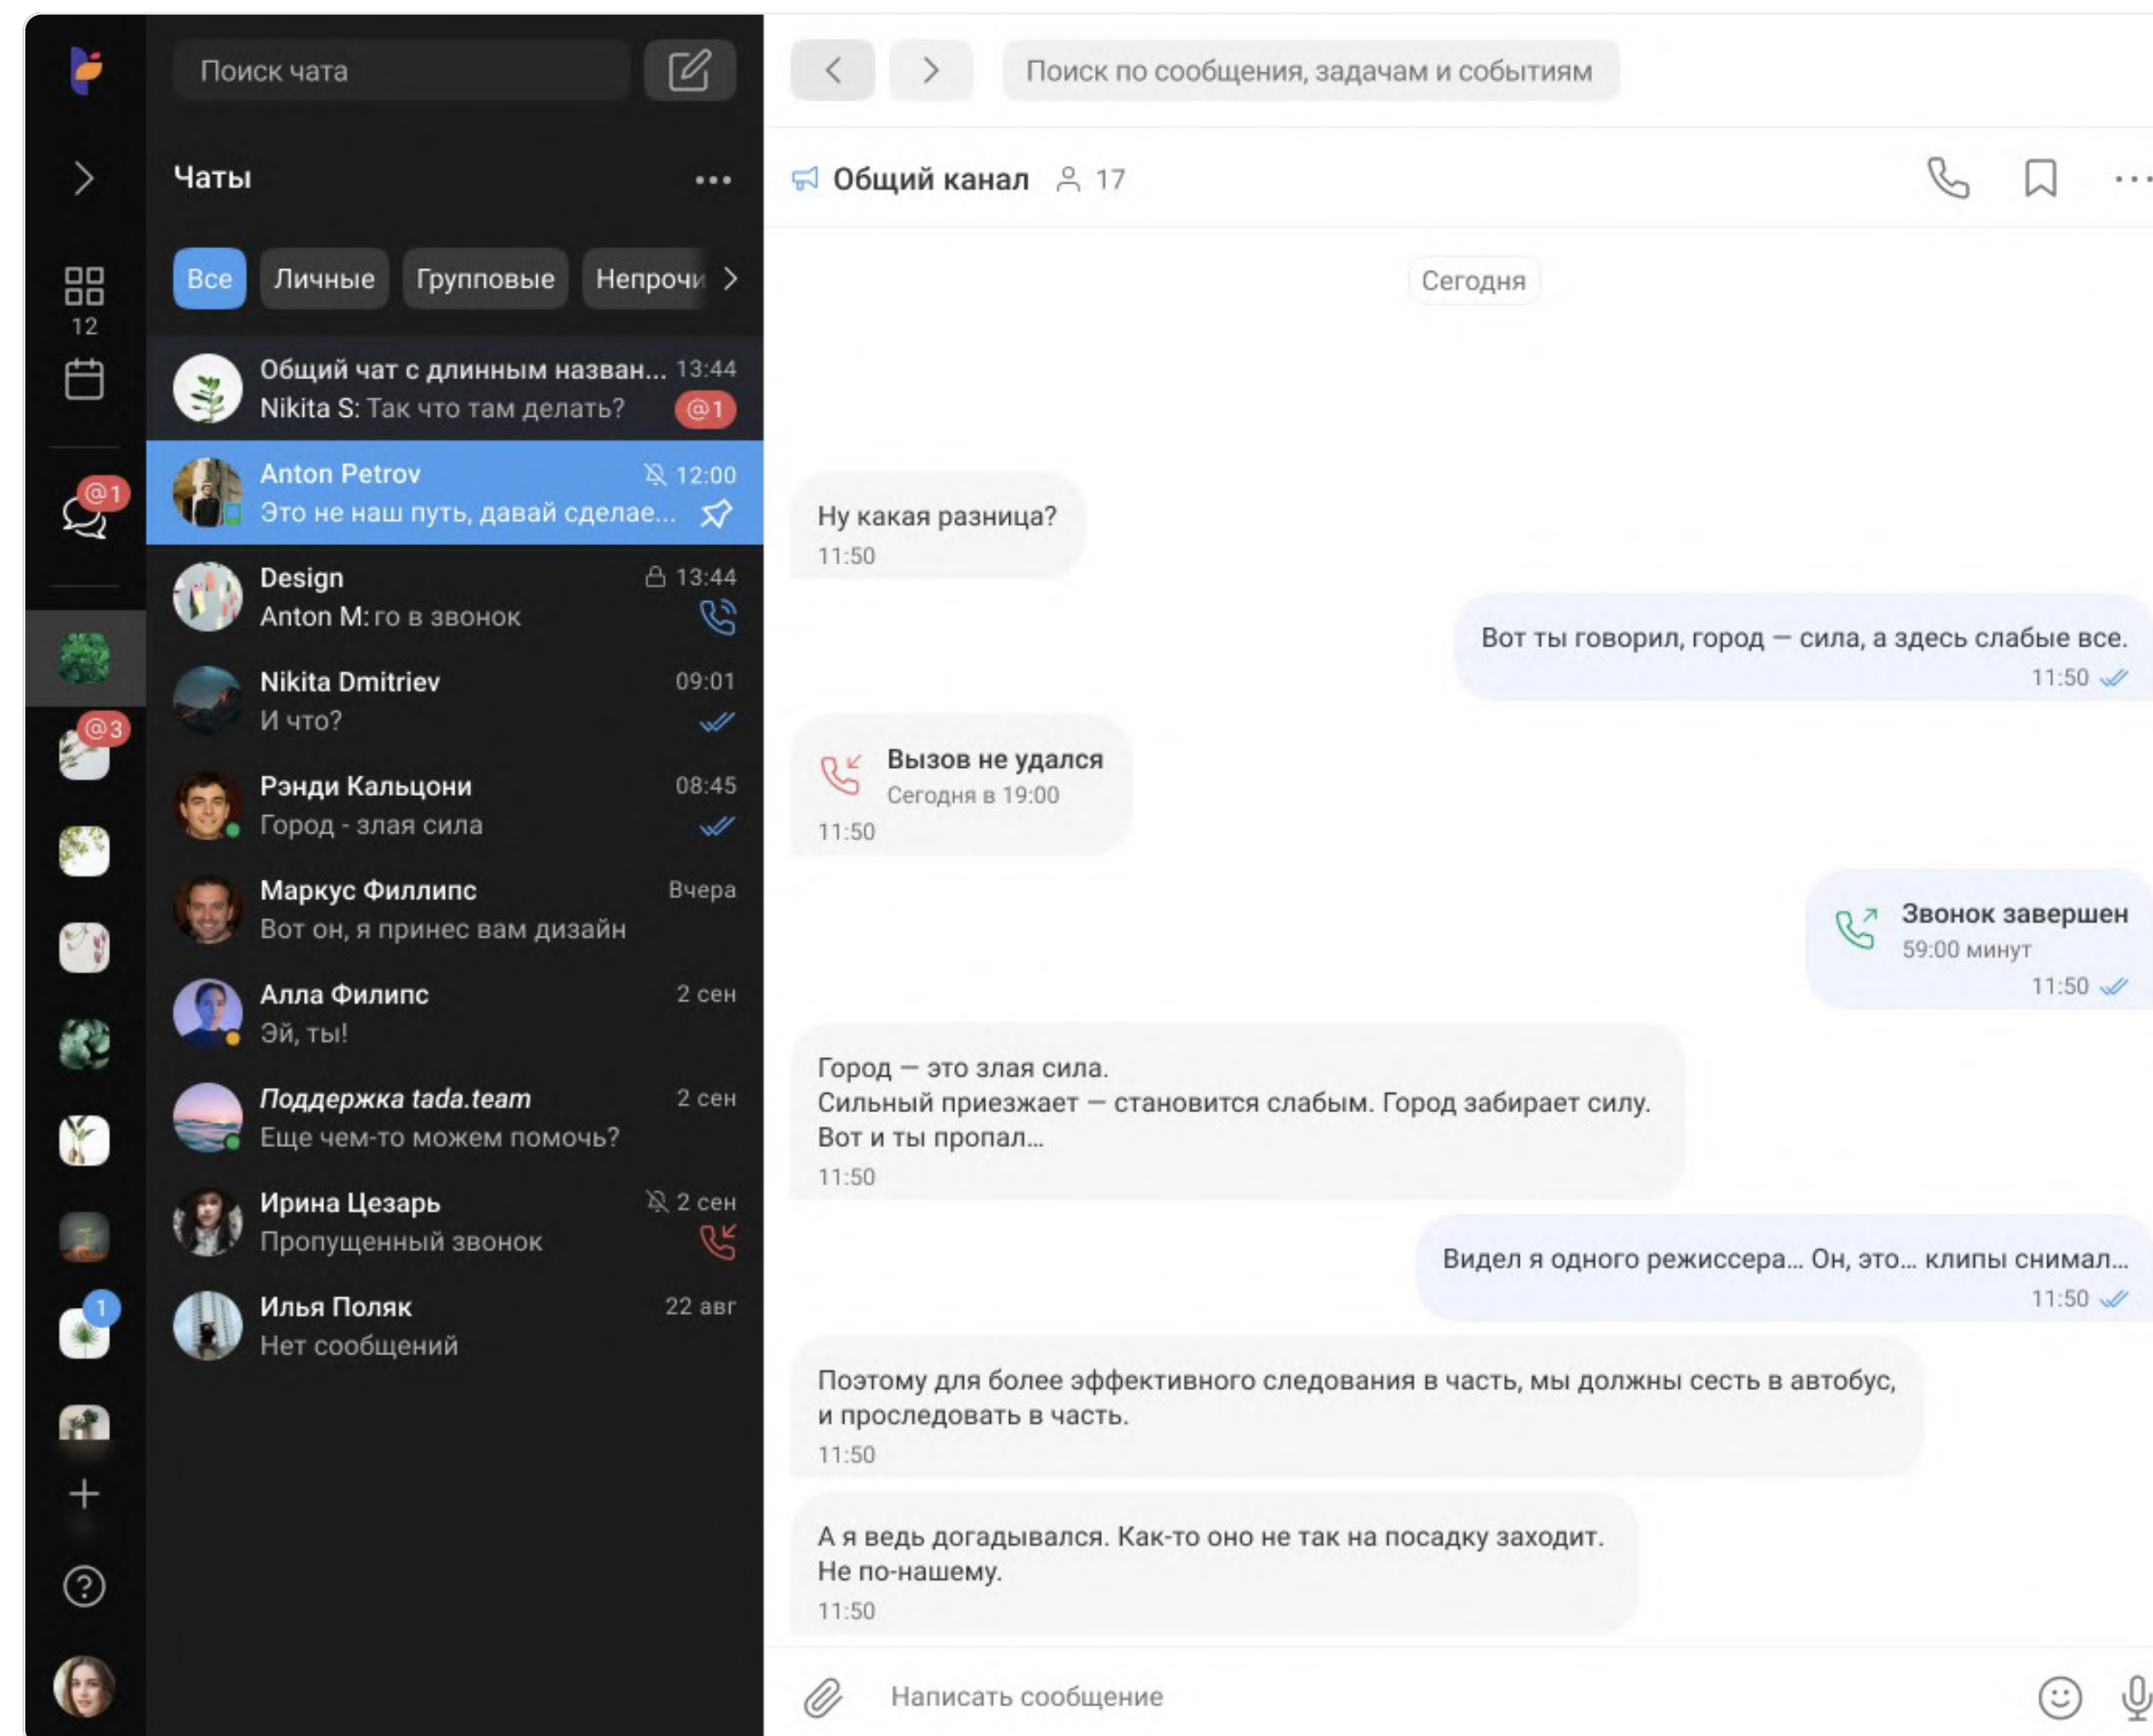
12

@1

@3

1

Поиск чата

Чаты

Все
Личные
Групповые
Непрочи

Общий чат с длинным назван... 13:44
Nikita S: Так что там делать? @1

Anton Petrov 12:00
Это не наш путь, давай сделае...

Design 13:44
Anton M: го в звонок

Nikita Dmitriev 09:01
И что?

Рэнди Кальцони 08:45
Город - злая сила

Маркус Филлипс Вчера
Вот он, я принес вам дизайн

Алла Филипс 2 сен
Эй, ты!

Поддержка tada.team 2 сен
Еще чем-то можем помочь?

Ирина Цезарь 2 сен
Пропущенный звонок

Илья Поляк 22 авг
Нет сообщений

Поиск по сообщения, задачам и событиям

Общий канал 17

Сегодня

Ну какая разница?
11:50

Вот ты говорил, город — сила, а здесь слабые все.
11:50

Вызов не удался
Сегодня в 19:00
11:50

Звонок завершен
59:00 минут
11:50

Город — это злая сила.
Сильный приезжает — становится слабым. Город забирает силу.
Вот и ты пропал...
11:50

Видел я одного режиссера... Он, это... клипы снимал...
11:50

Поэтому для более эффективного следования в часть, мы должны сесть в автобус, и проследовать в часть.
11:50

А я ведь догадывался. Как-то оно не так на посадку заходит.
Не по-нашему.
11:50

Написать сообщение